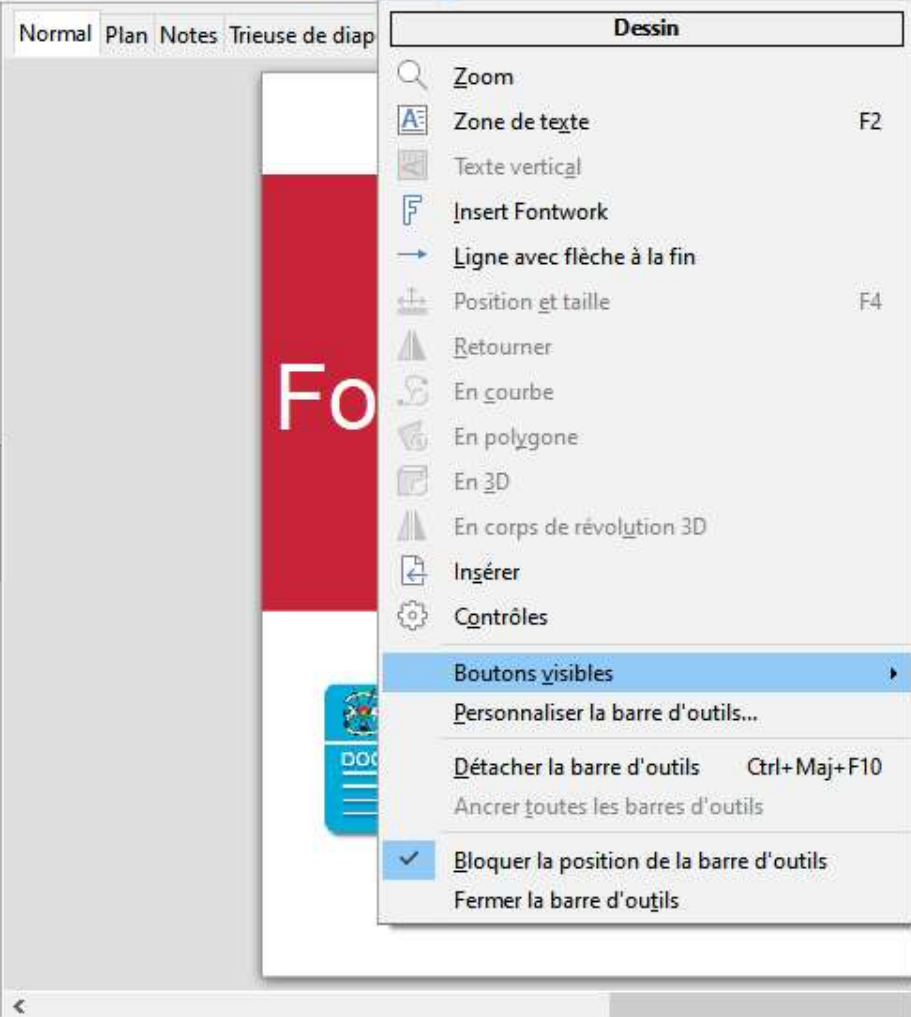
Normal Plan Notes Trieuse de diap

Fo

DOC

Dessin

Zoom
Zone de texte F2
Texte vertical
Insert Fontwork
Ligne avec flèche à la fin
Position et taille F4
Retourner
En courbe
En polygone
En 3D
En corps de révolution 3D
Insérer
Contrôles
Boutons visibles
Personnaliser la barre d'outils...
Détacher la barre d'outils Ctrl+Maj+F10
Ancrer toutes les barres d'outils
Bloquer la position de la barre d'outils
Fermer la barre d'outils